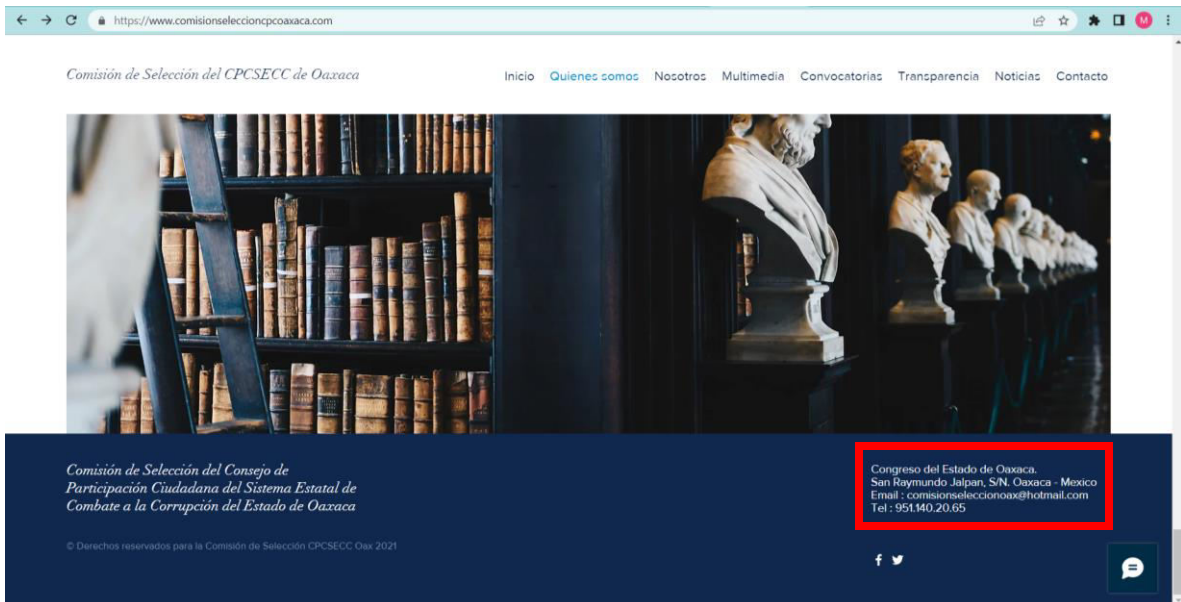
https://www.comisionseleccioncpcoaxaca.com

M

Comisión de Selección del CPCSECC de Oaxaca

Inicio Quienes somos Nosotros Multimedia Convocatorias Transparencia Noticias Contacto

Comisión de Selección del Consejo de Participación Ciudadana del Sistema Estatal de Combate a la Corrupción del Estado de Oaxaca

© Derechos reservados para la Comisión de Selección CPCSECC Oax 2021

Congreso del Estado de Oaxaca.
San Raymundo Jalpan, S/N. Oaxaca - Mexico
Email : comisionseleccionoax@hotmail.com
Tel : 951.140.20.65